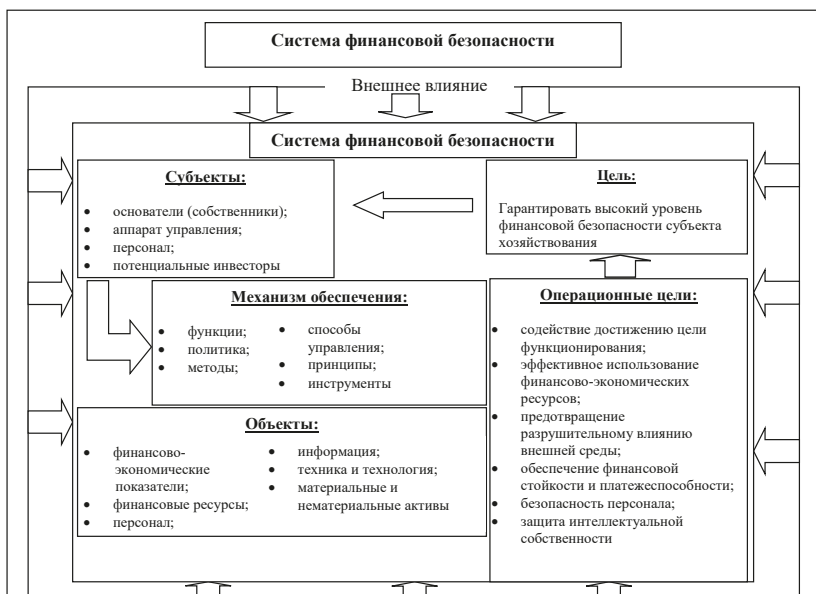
Система финансовой безопасности

Внешнее влияние

Система финансовой безопасности

Субъекты:
- основатели (собственники);
- аппарат управления;
- персонал;
- потенциальные инвесторы

Цель:
Гарантировать высокий уровень финансовой безопасности субъекта хозяйствования

Механизм обеспечения:
- функции;
- политика;
- методы;
- способы управления;
- принципы;
- инструменты

Операционные цели:
- содействие достижению цели функционирования;
- эффективное использование финансово-экономических ресурсов;
- предотвращение разрушительному влиянию внешней среды;
- обеспечение финансовой стойкости и платежеспособности;
- безопасность персонала;
- защита интеллектуальной собственности

Объекты:
- финансово-экономические показатели;
- финансовые ресурсы;
- персонал;
- информация;
- техника и технология;
- материальные и нематериальные активы